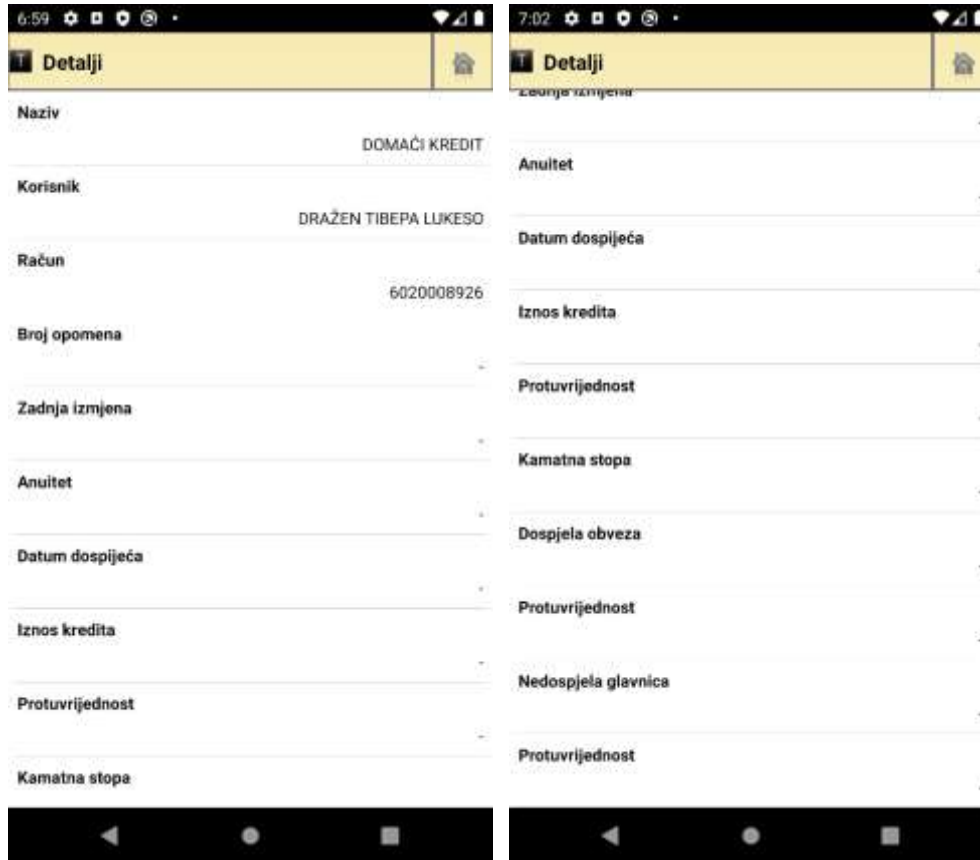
6:59

Detalji

Naziv
DOMAĆI KREDIT

Korisnik
DRAŽEN TIBEPA LUKESO

Račun
6020008926

Broj opomena
-

Zadnja izmjena
-

Anuitet
-

Datum dospijeća
-

Iznos kredita
-

Protuvrijednost
-

Kamatna stopa

7:02

Detalji

Zadnja izmjena

Anuitet

Datum dospijeća

Iznos kredita

Protuvrijednost

Kamatna stopa

Dospjela obveza

Protuvrijednost

Nedospjela glavnica

Protuvrijednost